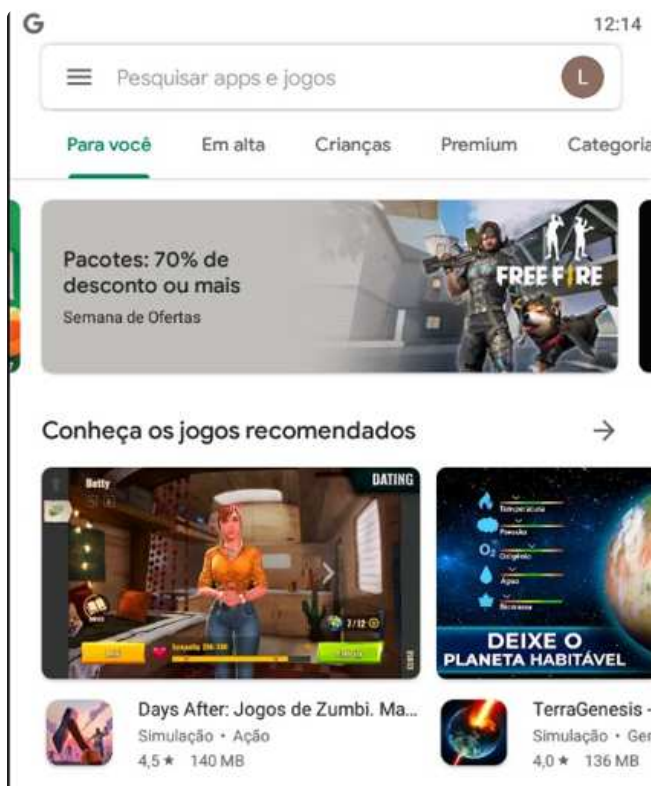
G 12:14

Pesquisar apps e jogos L

Para você Em alta Crianças Premium Categoria

Pacotes: 70% de desconto ou mais
Semana de Ofertas

FREE FIRE

Conheça os jogos recomendados →

Betty DATING

2/12

Temperatura
Pressão
$O_2$ Oxigênio
Água
Biomassa

DEIXE O PLANETA HABITÁVEL

Days After: Jogos de Zumbi. Ma...
Simulação • Ação
4,5 ★ 140 MB

TerraGenesis -
Simulação • Ger
4,0 ★ 136 MB